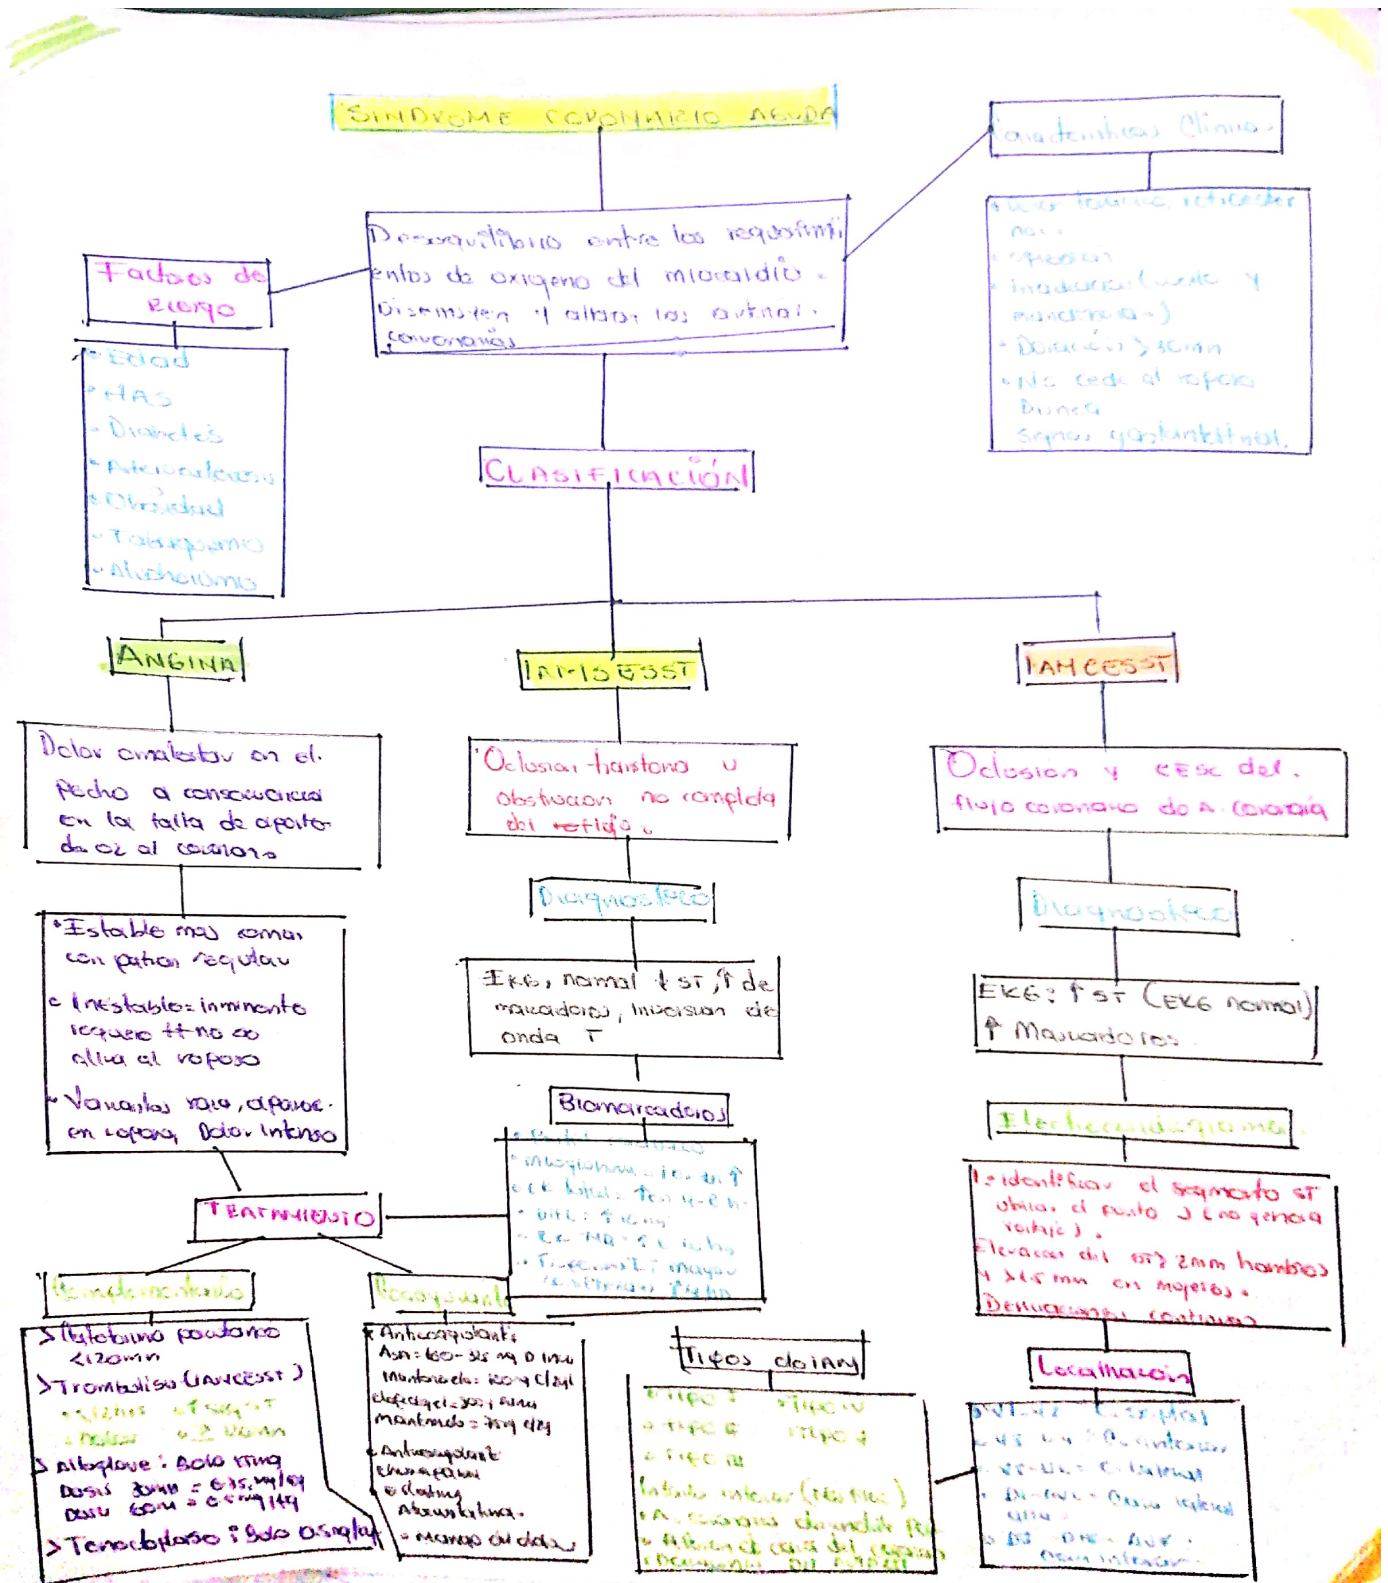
SINDROME CORONARIO AGUDO

Desequilibrio entre los requerimientos de oxigeno del miocardio. Disminuyen y alteran las arterias coronarias

Factores de Riesgo

• Edad
• HAS
• Diabetes
• Arterosclerosis
• Obesidad
• Tabaquismo
• Alcoholismo

Caracteristicas Clinicas

• Dolor toracico, retroesternal
• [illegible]
• Opresion
• Irradiacion (cuello y mandibula)
• Duración > 20 min
• No cede al reposo
• Disnea
• Signos gastrointestinal

CLASIFICACIÓN

ANGINA

Dolor anginoso en el pecho a consecuencia en la falta de aporte de O2 al corazon

• Estable mas comun con patron regular
• Inestable: inminente requiere ++ no se alivia al reposo
• Variante rara, aparece en reposo, Dolor intenso

TRATAMIENTO

Farmacológico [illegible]

> Betabloqueo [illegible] <120 min
> Trombolisis (IAMCEST)
• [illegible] • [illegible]
• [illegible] • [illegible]
> Alteplase: Bolo 15mg
Dosis 30min = 0.75 mg/kg
Dosis 60m = 0.5 mg/kg
> Tenecteplase: Bolo 0.5 mg/kg

Recomendaciones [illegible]

• Anticoagulante
Asa: 160-325 mg D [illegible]
Mantenido: 100 mg c/dia
Clopidogrel: 300 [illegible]
mantenido: 75 mg c/dia
• Anticoagulante
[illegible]
• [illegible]
Atorvastatina.
• Manejo del dolor

IAMSEST

Oclusion transitoria u obstruccion no completa del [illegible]

Diagnostico

EKG, normal ↓ ST, ↑ de marcadores, Inversion de onda T

Biomarcadores

• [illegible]
• Mioglobina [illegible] ↑
• CK total: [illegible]
• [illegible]
• CK-MB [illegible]
• Troponina I: mayor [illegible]

IAMCEST

Oclusion y cese del flujo coronario de A. coronaria

Diagnostico

EKG: ↑ ST (EKG normal)
↑ Marcadores

Electrocardiograma

1. identificar el segmento ST ubicar el punto J (no genera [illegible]).
Elevacion del ST > 2mm hombres y > 1.5 mm en mujeres.
Derivaciones contiguas

Localizacion

• V1-V2 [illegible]
• V3 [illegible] Anterior
• V5-V6 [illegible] Lateral
• DI-aVL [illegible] lateral alta
• DII DIII aVF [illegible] inferior

Tipos de IAM

• Tipo 1 • Tipo IV
• Tipo 2 • Tipo V
• Tipo III
Infarto inferior ([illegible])
• A. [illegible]
• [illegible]
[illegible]